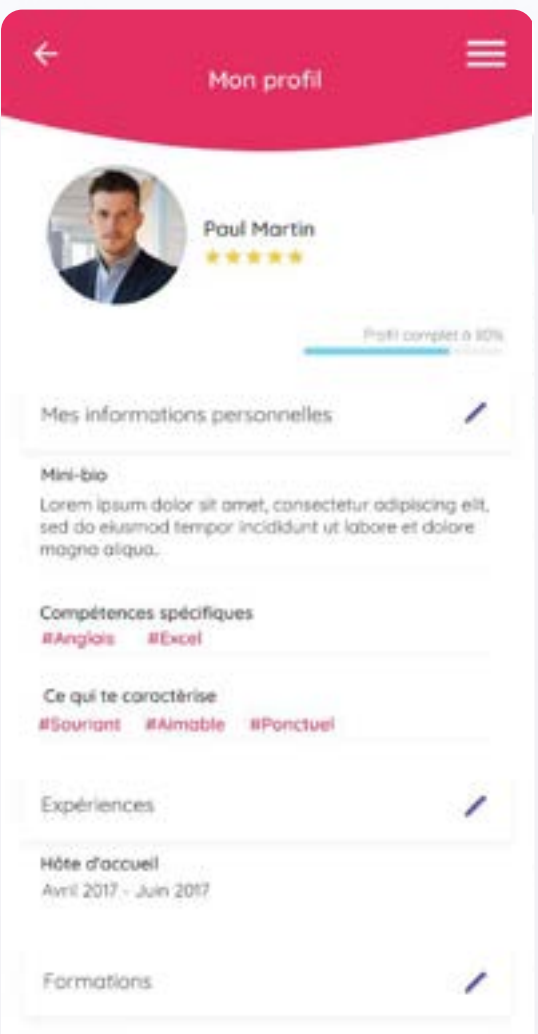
Mon profil

Paul Martin

Profil complet à 80%

Mes informations personnelles

Mini-bio
Lorem ipsum dolor sit amet, consectetur adipiscing elit, sed do eiusmod tempor incididunt ut labore et dolore magna aliqua.

Compétences spécifiques
#Anglais #Excel

Ce qui te caractérise
#Souriant #Aimable #Ponctuel

Expériences

Hôte d'accueil
Avril 2017 - Juin 2017

Formations